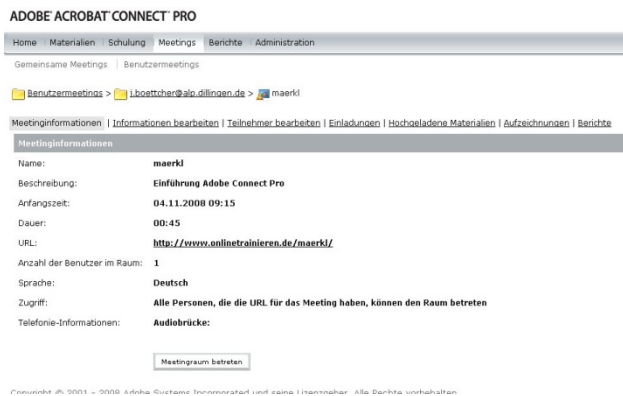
ADOBE ACROBAT CONNECT PRO

Home | Materialien | Schulung | Meetings | Berichte | Administration

Gemeinsame Meetings | Benutzermeetings

Benutzermeetings > j.boettcher@alp.dillingen.de > maerkl

Meetinginformationen | Informationen bearbeiten | Teilnehmer bearbeiten | Einladungen | Hochgeladene Materialien | Aufzeichnungen | Berichte

Meetinginformationen

| | |
|---|---|
| Name: | maerkl |
| Beschreibung: | Einführung Adobe Connect Pro |
| Anfangszeit: | 04.11.2008 09:15 |
| Dauer: | 00:45 |
| URL: | http://www.onlinetrainieren.de/maerkl/ |
| Anzahl der Benutzer im Raum: | 1 |
| Sprache: | Deutsch |
| Zugriff: | Alle Personen, die die URL für das Meeting haben, können den Raum betreten |
| Telefonie-Informationen: | Audiobrücke: |

Meetingraum betreten

Copyright © 2001 - 2008 Adobe Systems Incorporated und seine Lizenzgeber. Alle Rechte vorbehalten.